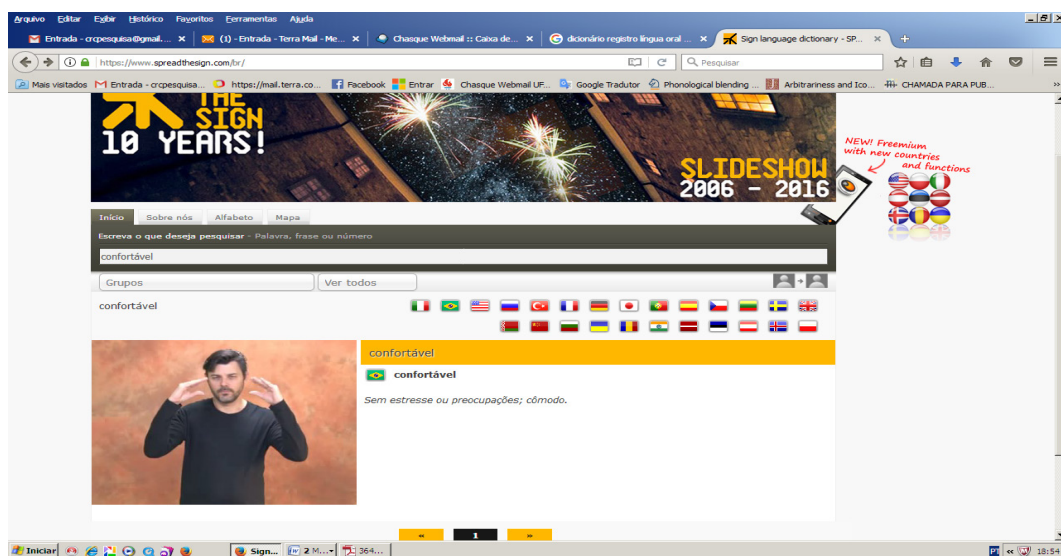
Arquivo Editar Exibir Histórico Favoritos Ferramentas Ajuda

Entrada - crcpesquisa@gmail... ×
(1) - Entrada - Terra Mail - Me... ×
Chasque Webmail :: Caixa de... ×
dicionário registro língua oral ... ×
Sign language dictionary - SP... ×
+

https://www.spreadthesign.com/br/
Pesquisar

Mais visitados
Entrada - crcpesquisa...
https://mail.terra.co...
Facebook
Entrar
Chasque Webmail UF...
Google Tradutor
Phonological blending ...
Arbitrariness and Ico...
CHAMADA PARA PUB...

THE SIGN
10 YEARS!

SLIDESHOW
2006 - 2016

NEW! Freemium with new countries and functions

Início Sobre nós Alfabeto Mapa

Escreva o que deseja pesquisar - Palavra, frase ou número

confortável

Grupos
Ver todos

confortável

confortável

confortável

Sem estresse ou preocupações; cômodo.

«
1
»

Iniciar
Sign...
2 M...
364...
18:54